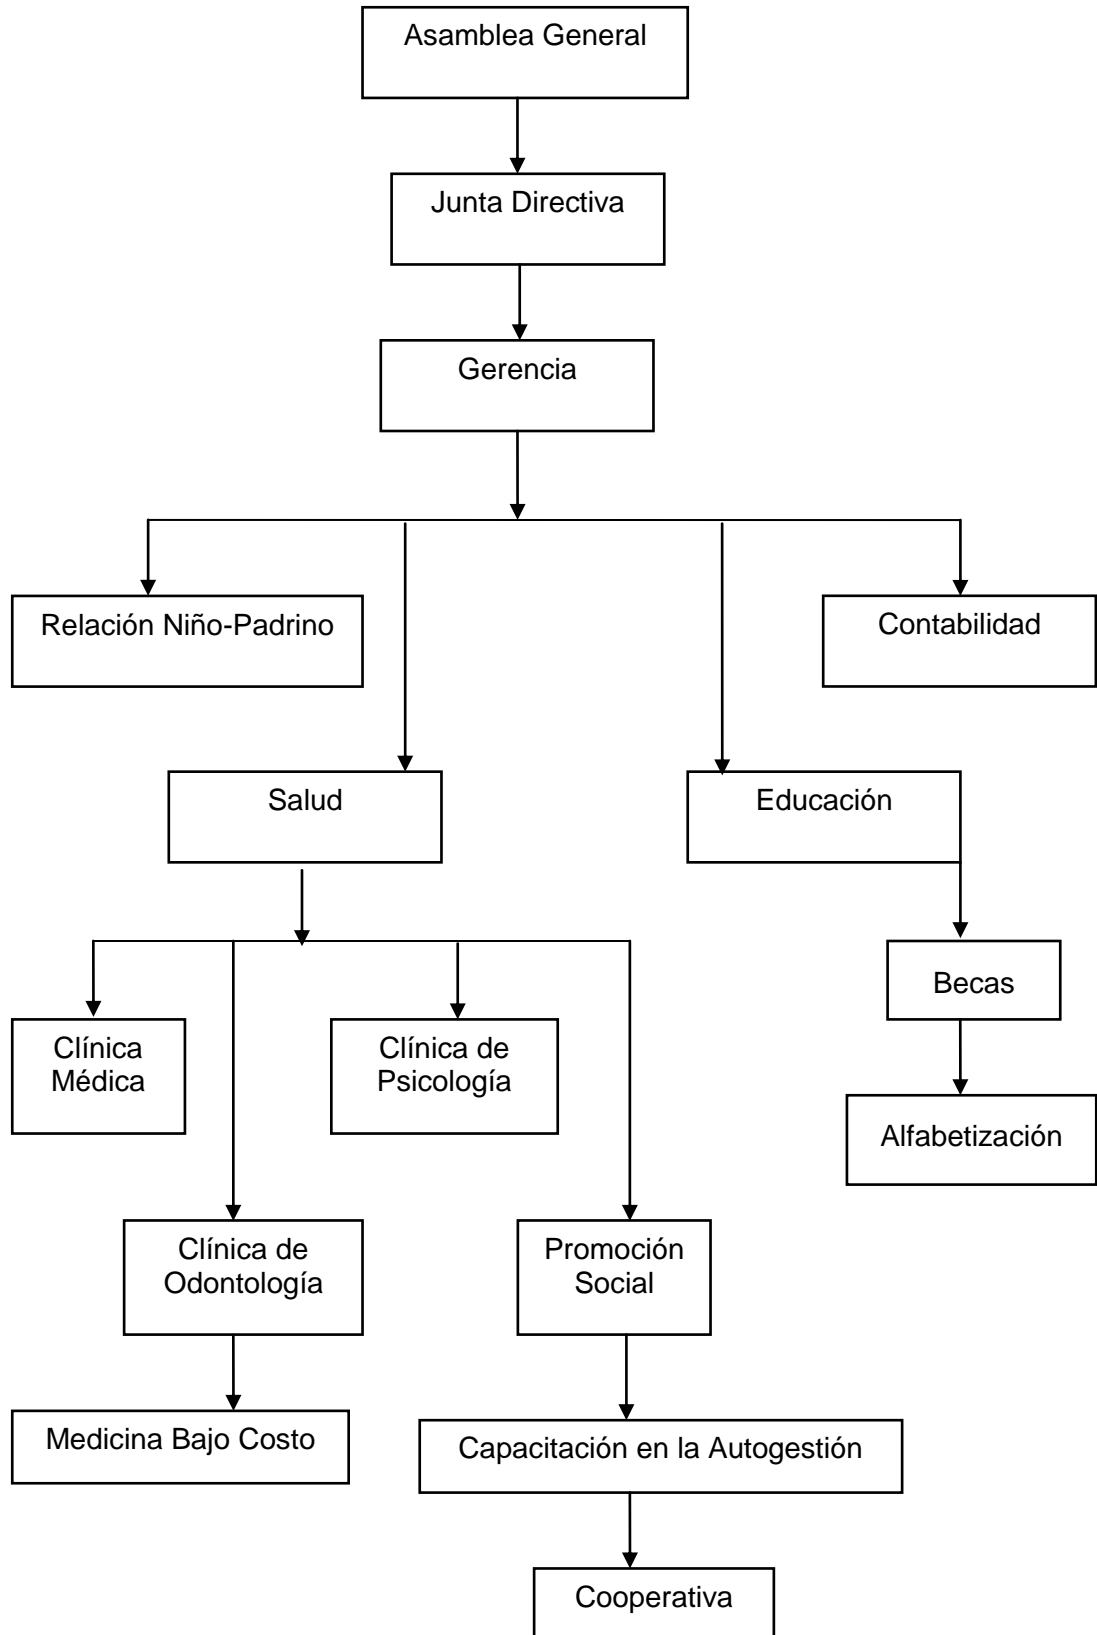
Asamblea General

Junta Directiva

Gerencia

Relación Niño-Padrino

Contabilidad

Salud

Educación

Clínica Médica

Clínica de Psicología

Becas

Alfabetización

Clínica de Odontología

Promoción Social

Medicina Bajo Costo

Capacitación en la Autogestión

Cooperativa